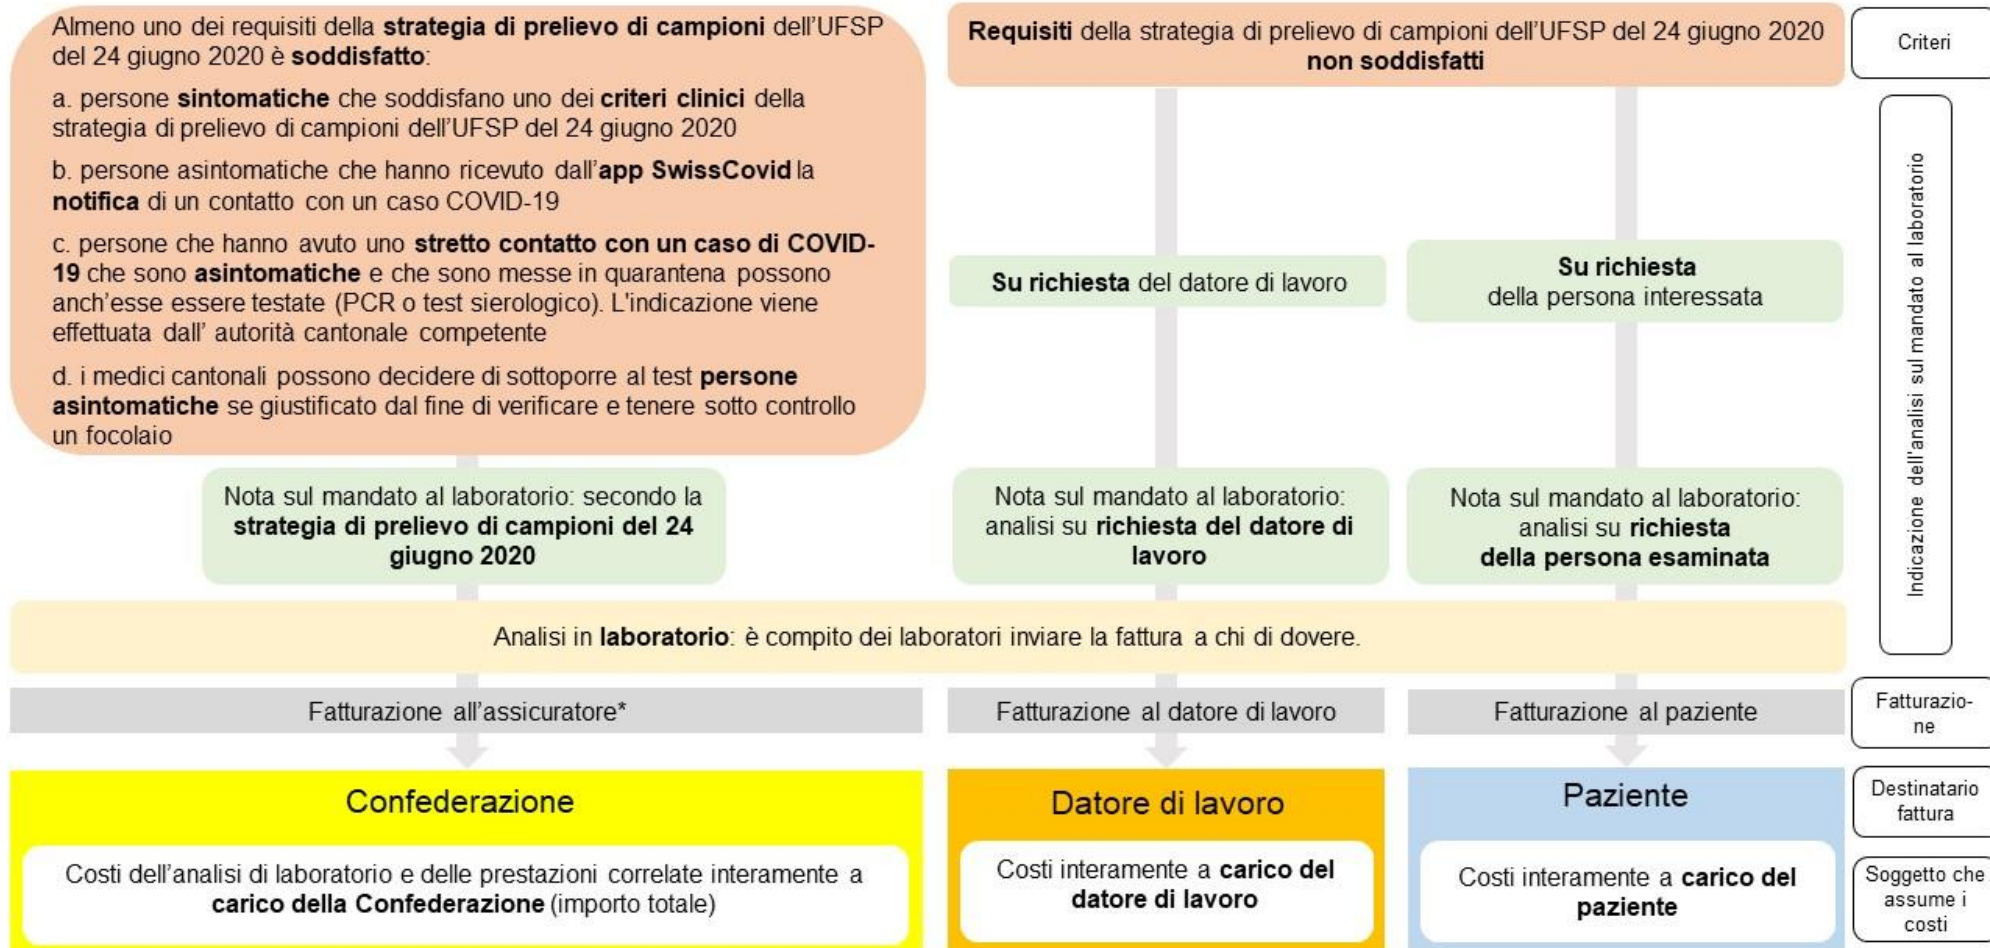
Almeno uno dei requisiti della strategia di prelievo di campioni dell'UFSP del 24 giugno 2020 è soddisfatto:

a. persone sintomatiche che soddisfano uno dei criteri clinici della strategia di prelievo di campioni dell'UFSP del 24 giugno 2020

b. persone asintomatiche che hanno ricevuto dall'app SwissCovid la notifica di un contatto con un caso COVID-19

c. persone che hanno avuto uno stretto contatto con un caso di COVID-19 che sono asintomatiche e che sono messe in quarantena possono anch'esse essere testate (PCR o test sierologico). L'indicazione viene effettuata dall' autorità cantonale competente

d. i medici cantonali possono decidere di sottoporre al test persone asintomatiche se giustificato dal fine di verificare e tenere sotto controllo un focolaio

Requisiti della strategia di prelievo di campioni dell'UFSP del 24 giugno 2020 non soddisfatti

Criteri

Su richiesta del datore di lavoro

Su richiesta della persona interessata

Indicazione dell'analisi sul mandato al laboratorio

Nota sul mandato al laboratorio: secondo la strategia di prelievo di campioni del 24 giugno 2020

Nota sul mandato al laboratorio: analisi su richiesta del datore di lavoro

Nota sul mandato al laboratorio: analisi su richiesta della persona esaminata

Analisi in laboratorio: è compito dei laboratori inviare la fattura a chi di dovere.

Fatturazione all'assicuratore*

Fatturazione al datore di lavoro

Fatturazione al paziente

Fatturazione

Confederazione

Datore di lavoro

Paziente

Destinatario fattura

Costi dell'analisi di laboratorio e delle prestazioni correlate interamente a carico della Confederazione (importo totale)

Costi interamente a carico del datore di lavoro

Costi interamente a carico del paziente

Soggetto che assume i costi